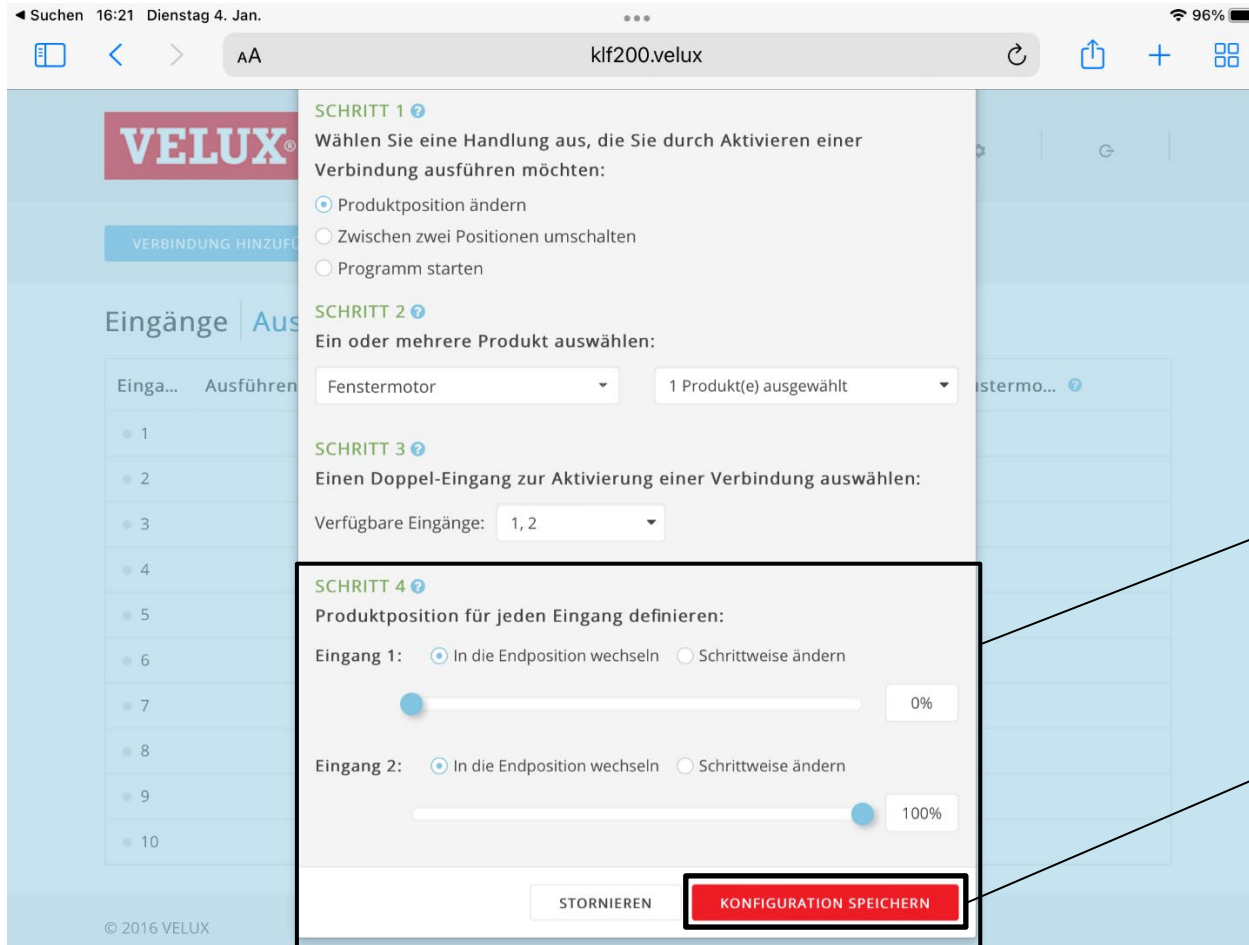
◀ Suchen 16:21 Dienstag 4. Jan.
96%

AA klf200.velux

VELUX

VERBINDUNG HINZUF

Eingänge Aus

Einga... Ausführen
1
2
3
4
5
6
7
8
9
10

stermo...

© 2016 VELUX

SCHRITT 1
Wählen Sie eine Handlung aus, die Sie durch Aktivieren einer Verbindung ausführen möchten:
Produktposition ändern
Zwischen zwei Positionen umschalten
Programm starten

SCHRITT 2
Ein oder mehrere Produkt auswählen:
Fenstermotor
1 Produkt(e) ausgewählt

SCHRITT 3
Einen Doppel-Eingang zur Aktivierung einer Verbindung auswählen:
Verfügbare Eingänge: 1, 2

SCHRITT 4
Produktposition für jeden Eingang definieren:
Eingang 1: In die Endposition wechseln Schrittweise ändern
0%
Eingang 2: In die Endposition wechseln Schrittweise ändern
100%

STORNIEREN
KONFIGURATION SPEICHERN